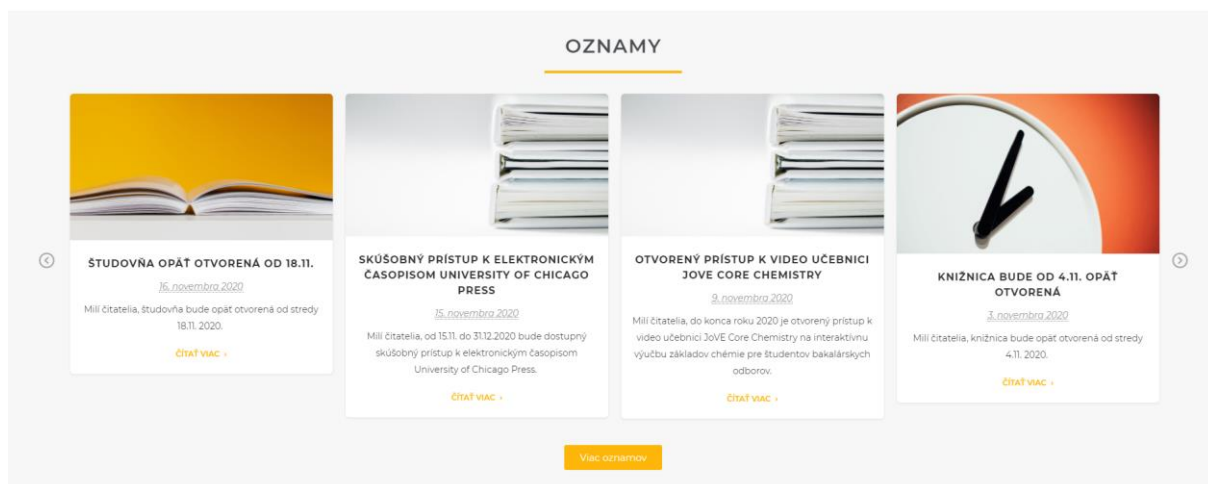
OZNAMY

ŠTUDOVŇA OPÄŤ OTVORENÁ OD 18.11.

16. novembra 2020

Milí čitatelia, študovňa bude opäť otvorená od stredy 18.11. 2020.

ČÍTAŤ VIAC ›

SKÚŠOBNÝ PRÍSTUP K ELEKTRONICKÝM ČASOPISOM UNIVERSITY OF CHICAGO PRESS

15. novembra 2020

Milí čitatelia, od 15.11. do 31.12.2020 bude dostupný skúšobný prístup k elektronickým časopisom University of Chicago Press.

ČÍTAŤ VIAC ›

OTVORENÝ PRÍSTUP K VIDEO UČEBNICI JOVE CORE CHEMISTRY

9. novembra 2020

Milí čitatelia, do konca roku 2020 je otvorený prístup k video učebnici JoVE Core Chemistry na interaktívnu výučbu základov chémie pre študentov bakalárskych odborov.

ČÍTAŤ VIAC ›

KNIŽNICA BUDE OD 4.11. OPÄŤ OTVORENÁ

3. novembra 2020

Milí čitatelia, knižnica bude opäť otvorená od stredy 4.11. 2020.

ČÍTAŤ VIAC ›

Viac oznamov